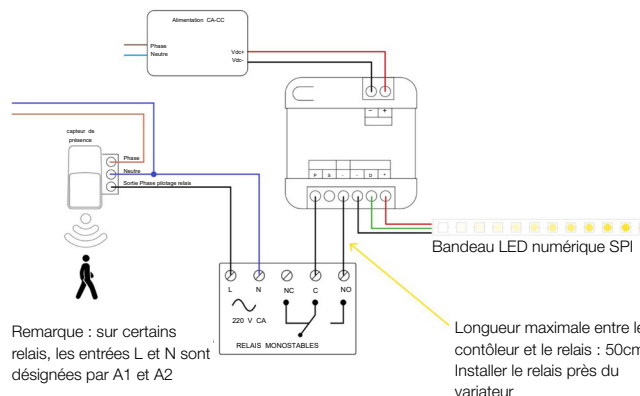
Alimentation CA-CC

Phase
Neutre

Vdc+
Vdc-

– +

capteur de présence

Phase
Neutre
Sortie Phase pilotage relais

P S - - D +

Bandeau LED numérique SPI

L N NC C NO

220 V CA

RELAIS MONOSTABLES

Remarque : sur certains relais, les entrées L et N sont désignées par A1 et A2

Longueur maximale entre le contôleur et le relais : 50cm Installer le relais près du variateur